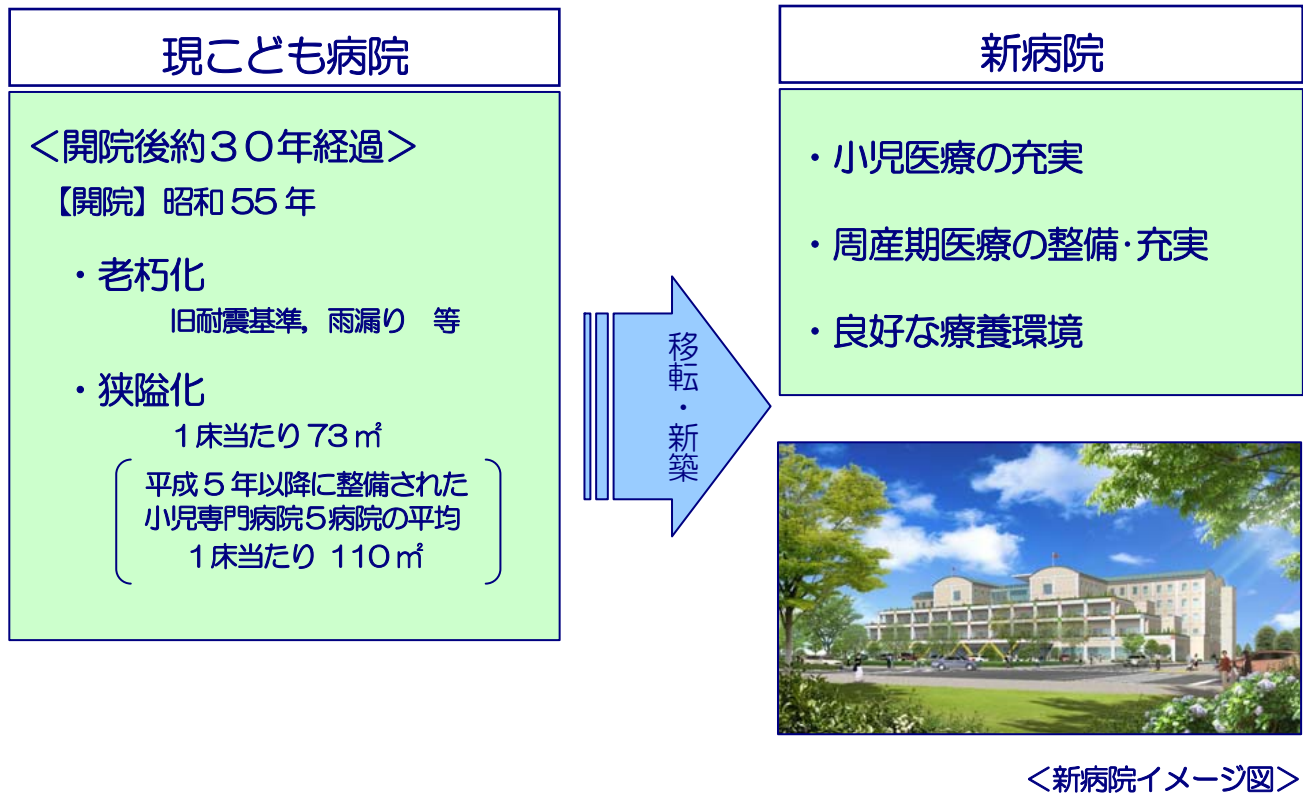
現こども病院

＜開院後約３０年経過＞

【開院】昭和 55 年

・老朽化

旧耐震基準，雨漏り　等

・狭隘化

１床当たり 73 ㎡

平成５年以降に整備された小児専門病院５病院の平均
１床当たり 110 ㎡

移転・新築

新病院

・小児医療の充実

・周産期医療の整備･充実

・良好な療養環境

＜新病院イメージ図＞